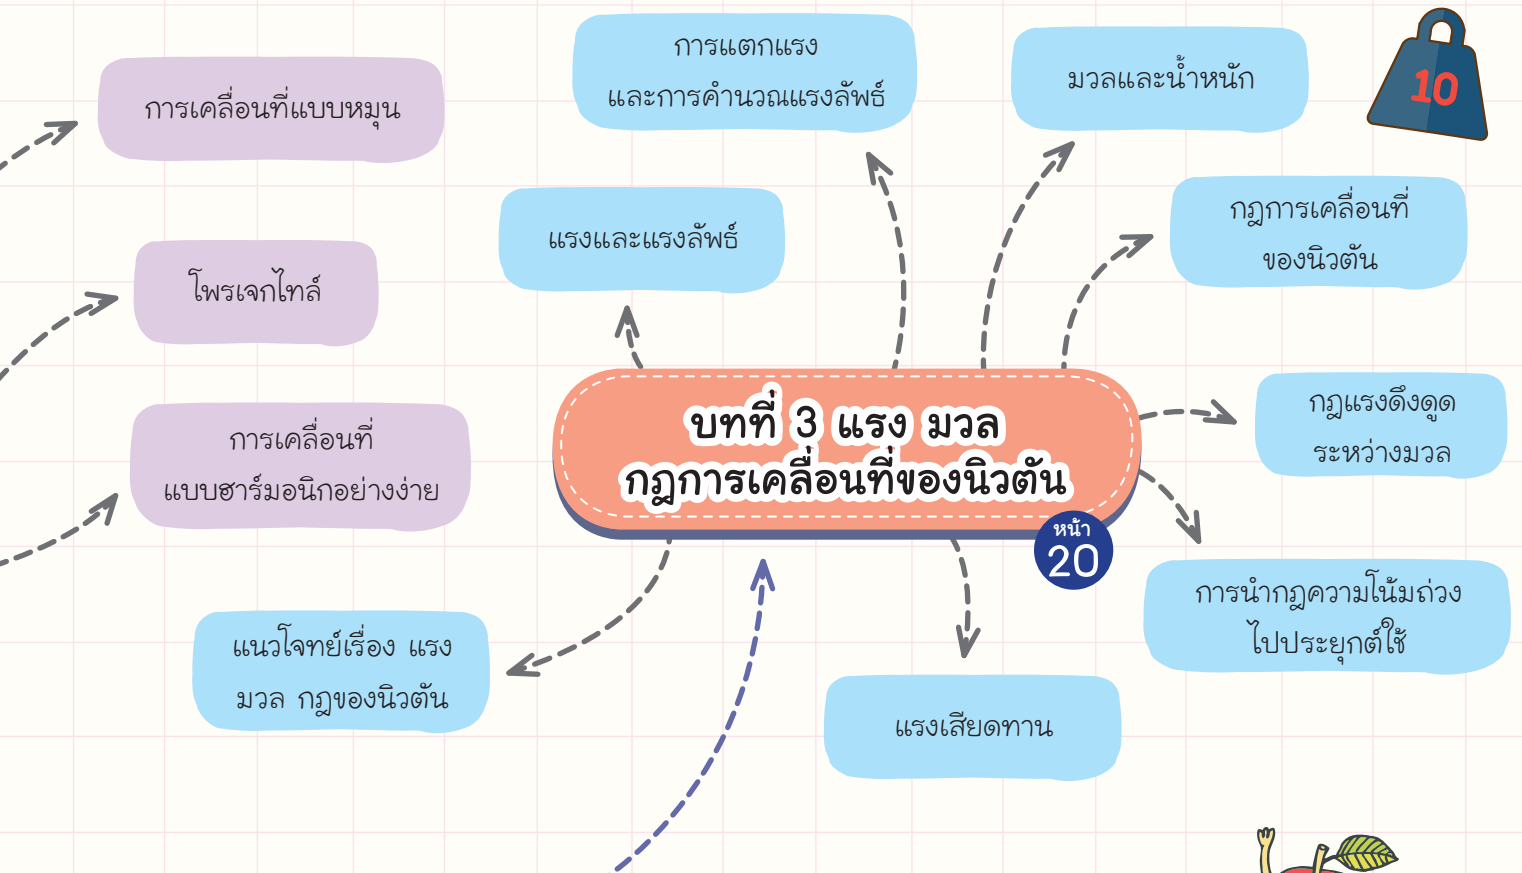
การเคลื่อนที่แบบหมุน

การแตกแรง
และการคำนวณแรงลัพธ์

มวลและน้ำหนัก

10

โพรเจกไทล์

แรงและแรงลัพธ์

กฎการเคลื่อนที่
ของนิวตัน

การเคลื่อนที่
แบบฮาร์มอนิกอย่างง่าย

บทที่ 3 แรง มวล
กฎการเคลื่อนที่ของนิวตัน

กฎแรงดึงดูด
ระหว่างมวล

หน้า
20

การนำกฎความโน้มถ่วง
ไปประยุกต์ใช้

แนวโจทย์เรื่อง แรง
มวล กฎของนิวตัน

แรงเสียดทาน